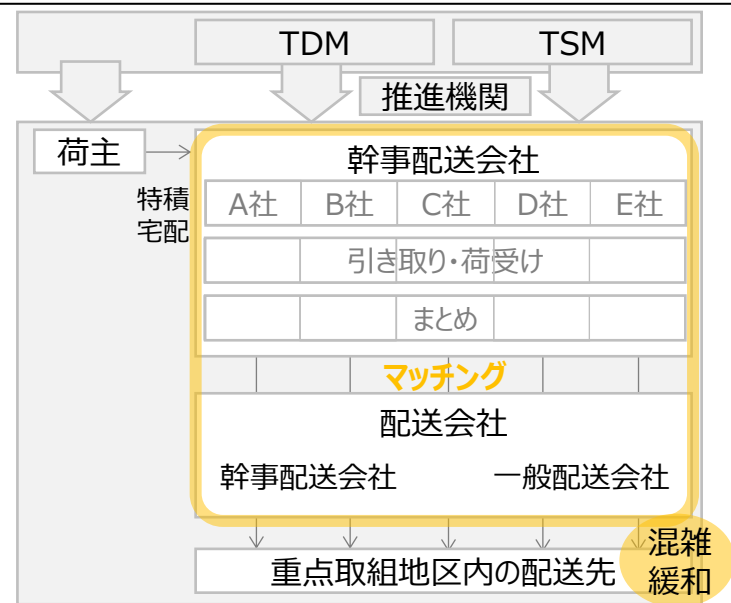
TDM

TSM

推進機関

荷主

特積
宅配

幹事配送会社

| A社 | B社 | C社 | D社 | E社 |
|---|---|---|---|---|

引き取り・荷受け

まとめ

マッチング

配送会社

幹事配送会社

一般配送会社

重点取組地区内の配送先

混雑
緩和